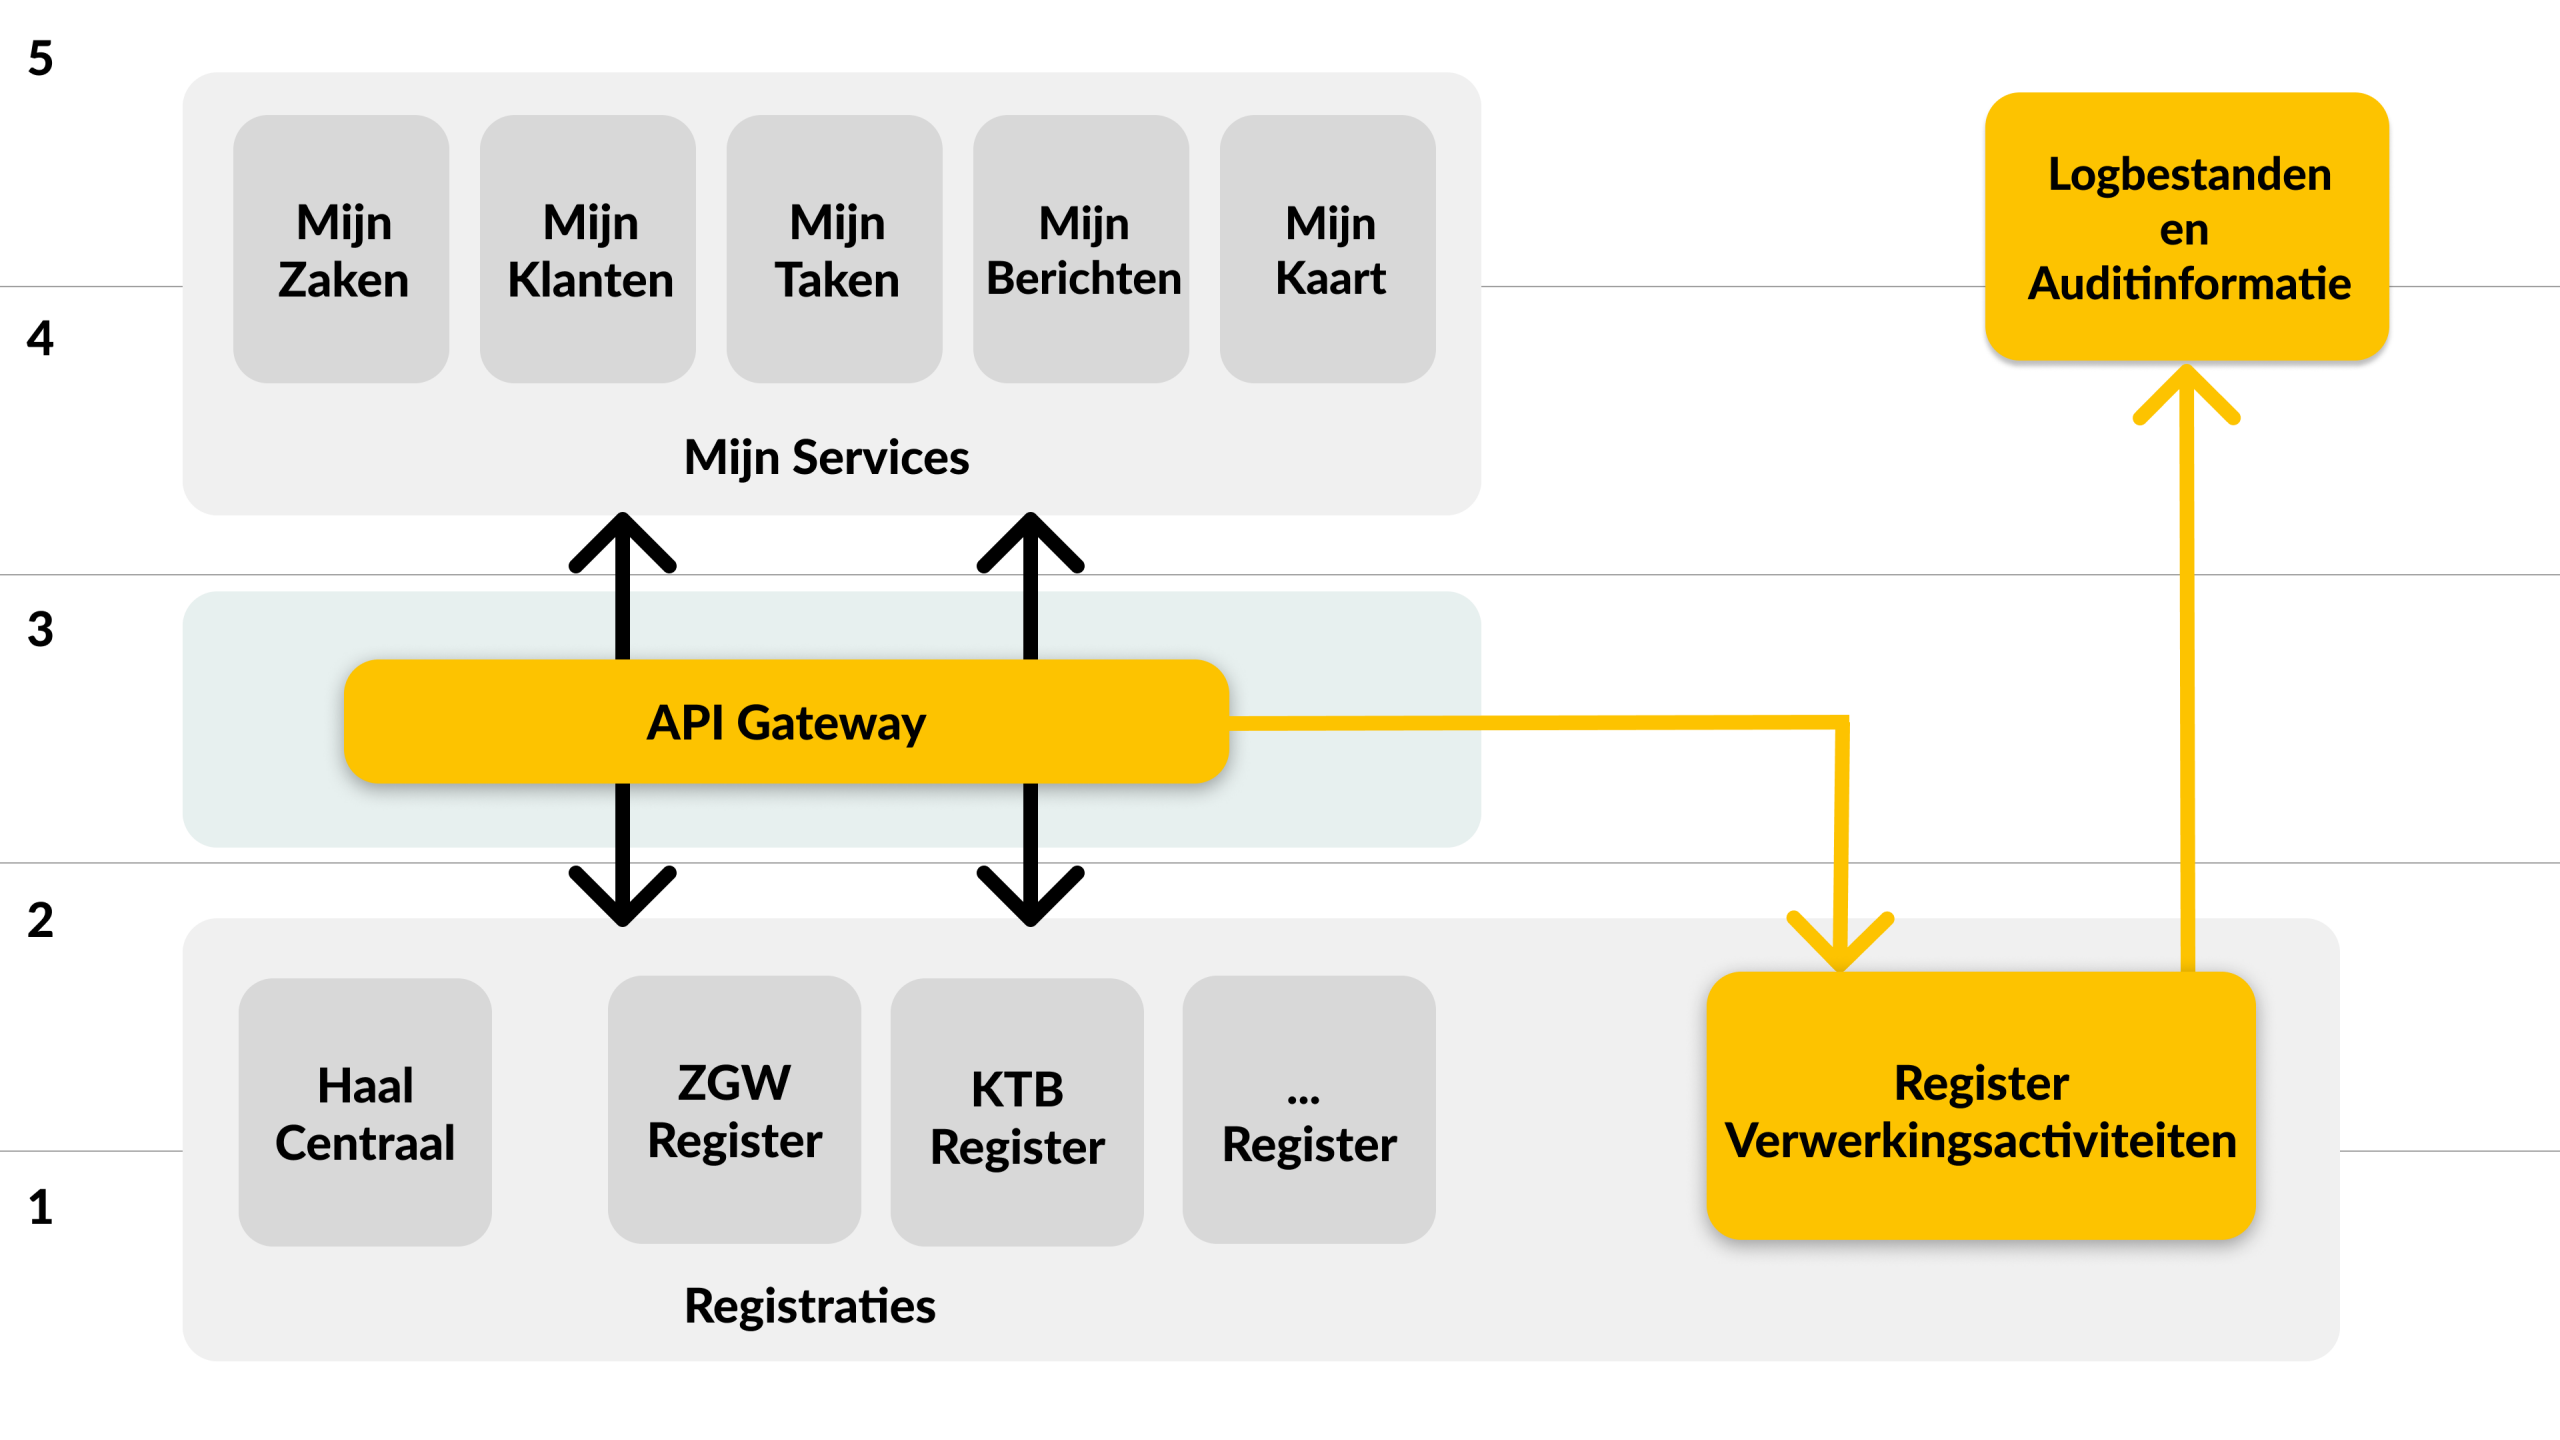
5

Mijn Zaken

Mijn Klanten

Mijn Taken

Mijn Berichten

Mijn Kaart

Logbestanden en Auditinformatie

4

Mijn Services

3

API Gateway

2

Haal Centraal

ZGW Register

KTB Register

... Register

Register Verwerkingsactiviteiten

1

Registraties